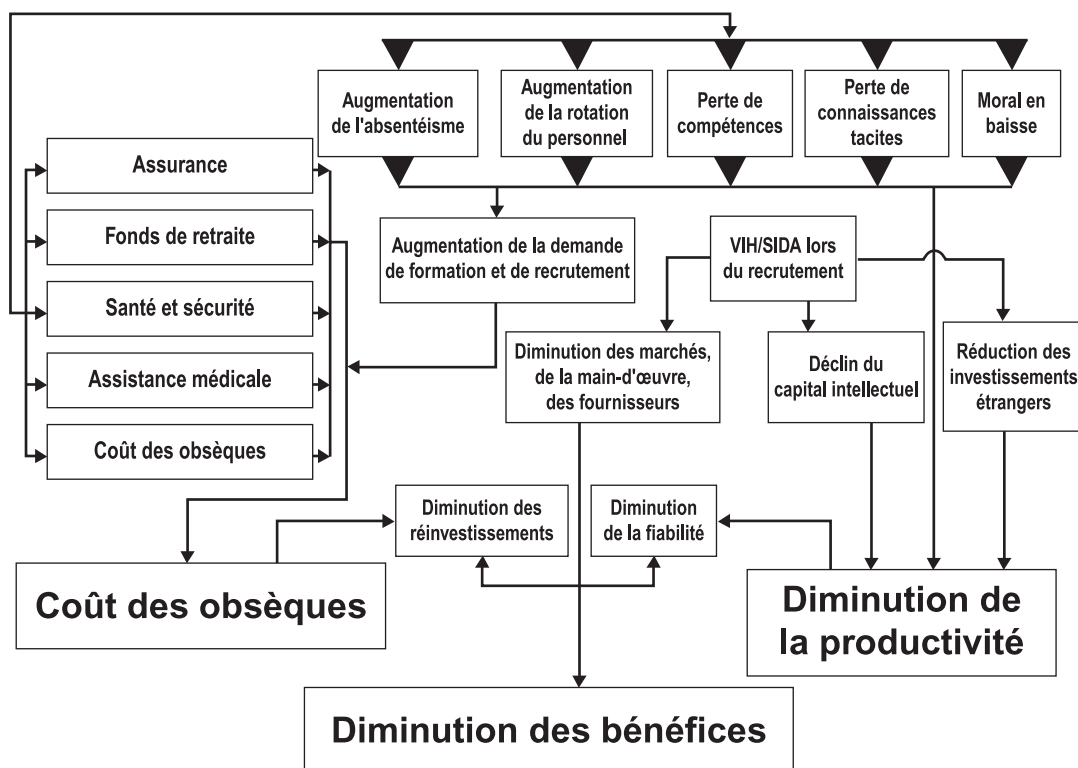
Augmentation de l'absentéisme

Augmentation de la rotation du personnel

Perte de compétences

Perte de connaissances tacites

Moral en baisse

Assurance

Fonds de retraite

Santé et sécurité

Assistance médicale

Coût des obsèques

Augmentation de la demande de formation et de recrutement

VIH/SIDA lors du recrutement

Diminution des marchés, de la main-d'œuvre, des fournisseurs

Déclin du capital intellectuel

Réduction des investissements étrangers

Diminution des réinvestissements

Diminution de la fiabilité

Coût des obsèques

Diminution de la productivité

Diminution des bénéfices